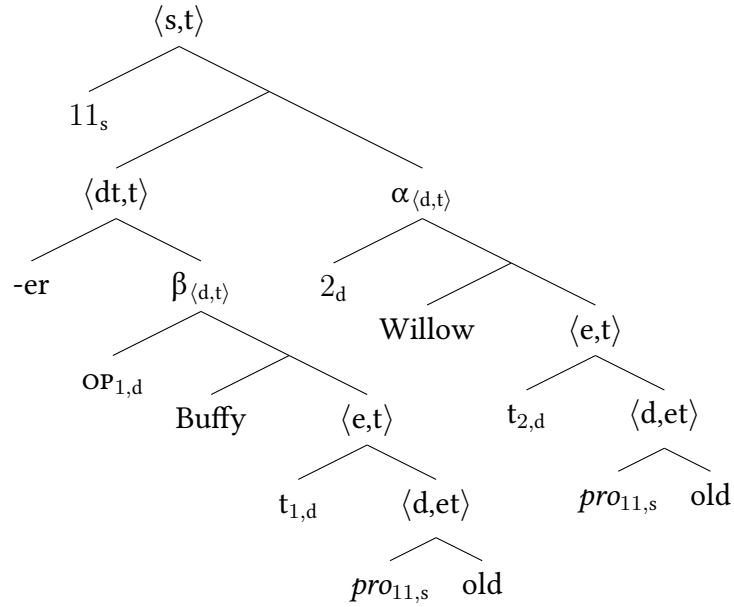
$\langle s,t \rangle$

$11_s$

$\langle dt,t \rangle$

$\alpha_{\langle d,t \rangle}$

-er

$\beta_{\langle d,t \rangle}$

$2_d$

Willow

$\langle e,t \rangle$

$\text{OP}_{1,d}$

Buffy

$\langle e,t \rangle$

$t_{2,d}$

$\langle d,et \rangle$

$t_{1,d}$

$\langle d,et \rangle$

$pro_{11,s}$ old

$pro_{11,s}$ old